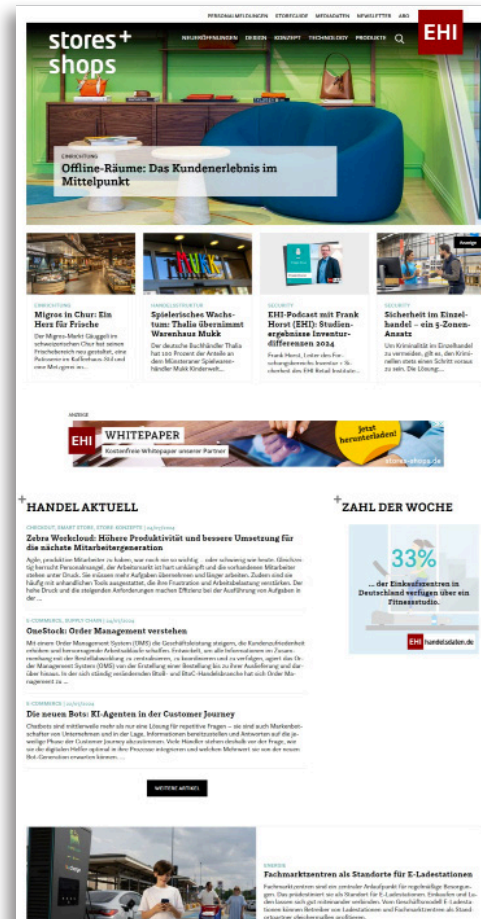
PERSONALMELDUNGEN STORYGUIDE MEDIADATEN NEWSLETTER ABO

stores+shops

NEUERÖFFNUNGEN DESIGN KONZEPT TECHNOLOGY PRODUKTE

EHI

EINRICHTUNG

Offline-Räume: Das Kundenerlebnis im Mittelpunkt

EINRICHTUNG

Migros in Chur: Ein Herz für Frische

Der Migros-Markt Gäuggeli im schweizerischen Chur hat seinen Frischebereich neu gestaltet, eine Patisserie im Kaffeehaus-Stil und eine Metzgerei im ...

HANDELSSTRUKTUR

Spielerisches Wachstum: Thalia übernimmt Warenhaus Mukk

Der deutsche Buchhändler Thalia hat 100 Prozent der Anteile an dem Münsteraner Spielwarenhändler Mukk Kinderwelt...

SECURITY

EHI-Podcast mit Frank Horst (EHI): Studienergebnisse Inventurdifferenzen 2024

Frank Horst, Leiter des Forschungsbereichs Inventurdifferenzen des EHI Retail Institute...

Anzeige

SECURITY

Sicherheit im Einzelhandel – ein 5-Zonen-Ansatz

Um Kriminalität im Einzelhandel zu vermeiden, gilt es, den Kriminellen stets einen Schritt voraus zu sein. Die Lösung:...

ANZEIGE

EHI WHITEPAPER

Kostenfreie Whitepaper unserer Partner

Jetzt herunterladen!

stores-shops.de

HANDEL AKTUELL

CHECKOUT, SMART STORE, STORE KONZEPTE | 24/10/2024

Zebra Workcloud: Höhere Produktivität und bessere Umsetzung für die nächste Mitarbeitergeneration

Agile, produktive Mitarbeiter zu haben, war noch nie so wichtig – oder schwierig wie heute. Gleichzeitig herrscht Personalmangel, der Arbeitsmarkt ist hart umkämpft und die vorhandenen Mitarbeiter stehen unter Druck. Sie müssen mehr Aufgaben übernehmen und Lieger arbeiten. Zudem sind sie häufig mit unhandlichen Tools ausgestattet, die ihre Frustration und Arbeitsbelastung verstärken. Der hohe Druck und die steigenden Anforderungen machen Effizienz bei der Ausführung von Aufgaben in der ...

E-COMMERCE, SUPPLY CHAIN | 24/10/2024

OneStock: Order Management verstehen

Mit einem Order Management System (OMS) die Geschäftsleistung steigern, die Kundenzufriedenheit erhöhen und herausragende Arbeitsabläufe schaffen. Entwickelt, um alle Informationen im Zusammenhang mit der Bestellabwicklung zu zentralisieren, zu koordinieren und zu verfolgen, agiert das Order Management System (OMS) von der Erstellung einer Bestellung bis zu ihrer Auslieferung und darüber hinaus. In der sich ständig verändernden Retail- und BtoC-Handelsbranche hat sich Order Management zu ...

E-COMMERCE | 22/10/2024

Die neuen Bots: KI-Agenten in der Customer Journey

Chatbots sind mittlerweile mehr als nur eine Lösung für repetitive Fragen – sie sind auch Markenbotschafter von Unternehmen und in der Lage, Informationen bereitzustellen und Antworten auf die jeweilige Phase der Customer Journey abzustimmen. Viele Händler stehen deshalb vor der Frage, wie sie die digitalen Helfer optimal in ihre Prozesse integrieren und welchen Mehrwert sie von der neuen Bot-Generation erwarten können. ...

WEITERE ARTIKEL

ZAHL DER WOCHE

33%

... der Einkaufszentren in Deutschland verfügen über ein Fitnessstudio.

EHI handelsdaten.de

ENERGIE

Fachmarktzentren als Standorte für E-Ladestationen

Fachmarktzentren sind ein zentraler Anlaufpunkt für regelmäßige Besorgungen. Das prädestiniert sie als Standort für E-Ladestationen. Einkaufen und Laden lassen sich gut miteinander verbinden. Vom Geschäftsmodell E-Ladestationen können Betreiber von Ladestationen und Fachmarktzentren als Standortpartner gleichermaßen profitieren.